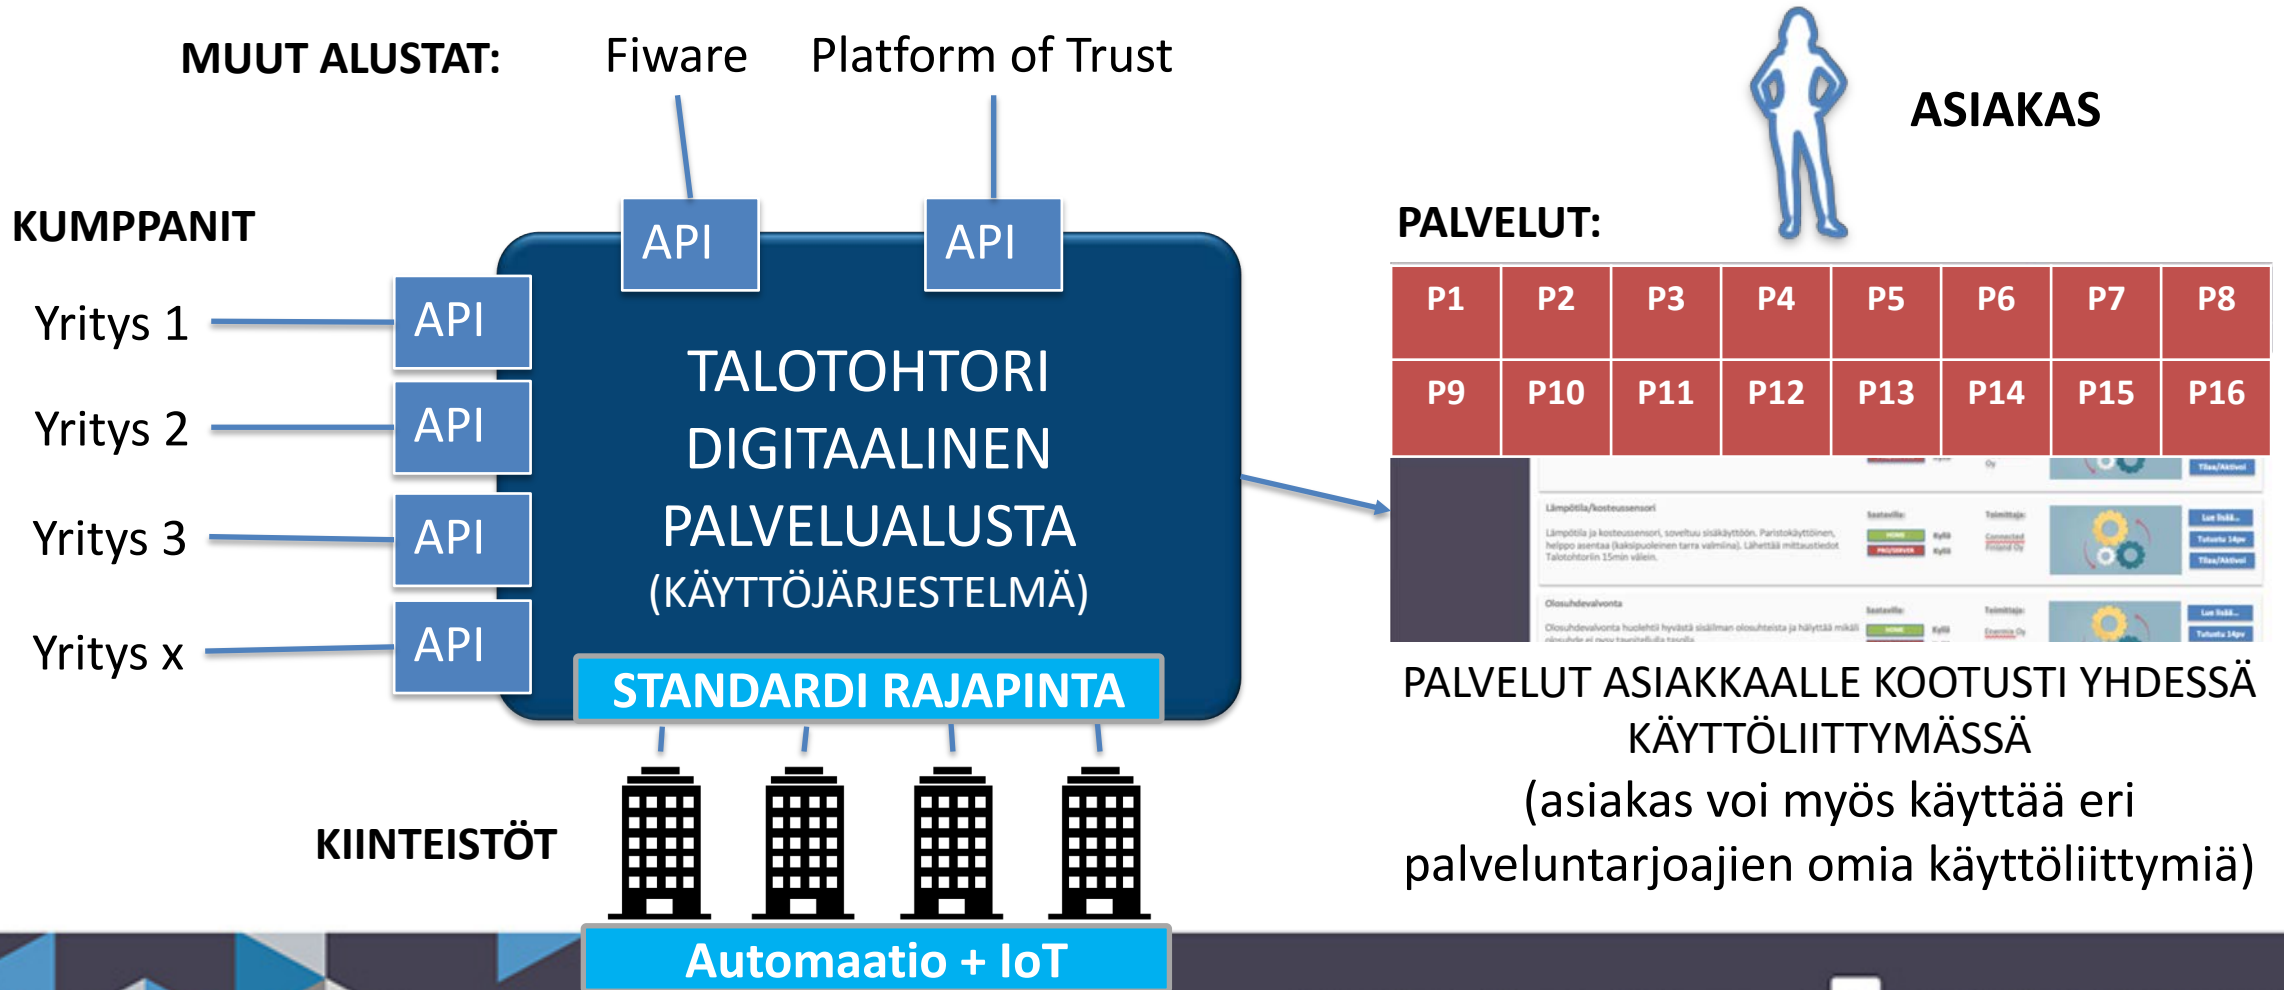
MUUT ALUSTAT: Fiware Platform of Trust

ASIAKAS

KUMPPANIT

PALVELUT:

API API

Yritys 1 API

Yritys 2 API

Yritys 3 API

Yritys x API

TALOTOHTORI DIGITAALINEN PALVELUALUSTA (KÄYTTÖJÄRJESTELMÄ)

STANDARDI RAJAPINTA

| P1 | P2 | P3 | P4 | P5 | P6 | P7 | P8 |
|---|---|---|---|---|---|---|---|
| P9 | P10 | P11 | P12 | P13 | P14 | P15 | P16 |

Lämpötila/kosteussensori

Lämpötila ja kosteussensori, soveltuu sisäkäyttöön. Paristokäyttöinen, helppo asentaa (kaksipuoleinen tarra valmiina). Lähettää mittaustiedot Talotohtoriin 15min välein.

Olosuhdevalvonta

Olosuhdevalvonta huolehtii hyvästä sisäilman olosuhteista ja hälyttää mikäli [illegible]

PALVELUT ASIAKKAALLE KOOTUSTI YHDESSÄ KÄYTTÖLIITTYMÄSSÄ
(asiakas voi myös käyttää eri palveluntarjoajien omia käyttöliittymiä)

KIINTEISTÖT

Automaatio + IoT